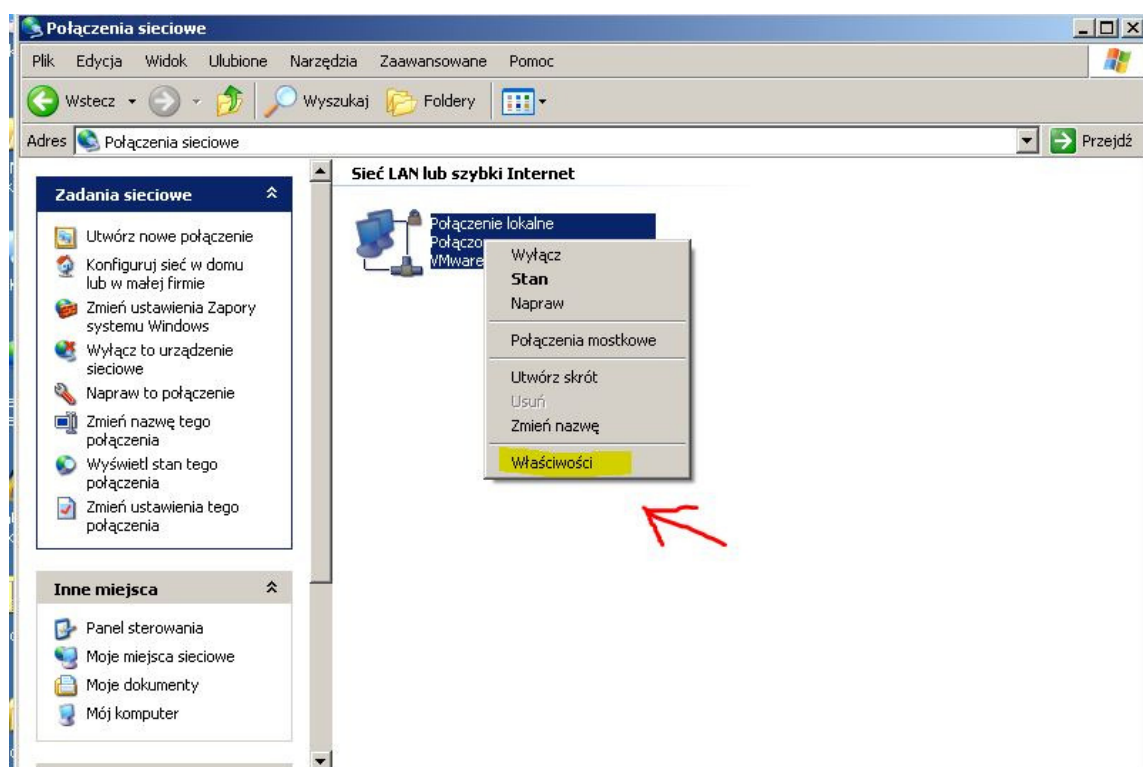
Połączenia sieciowe

Plik Edycja Widok Ulubione Narzędzia Zaawansowane Pomoc

Wstecz Wyszukaj Foldery

Adres Połączenia sieciowe Przejdź

Zadania sieciowe

Utwórz nowe połączenie
Konfiguruj sieć w domu lub w małej firmie
Zmień ustawienia Zapory systemu Windows
Wyłącz to urządzenie sieciowe
Napraw to połączenie
Zmień nazwę tego połączenia
Wyświetl stan tego połączenia
Zmień ustawienia tego połączenia

Inne miejsca

Panel sterowania
Moje miejsca sieciowe
Moje dokumenty
Mój komputer

Sieć LAN lub szybki Internet

Połączenie lokalne
Połączo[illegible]
VMware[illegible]

Wyłącz
Stan
Napraw
Połączenia mostkowe
Utwórz skrót
Usuń
Zmień nazwę
Właściwości